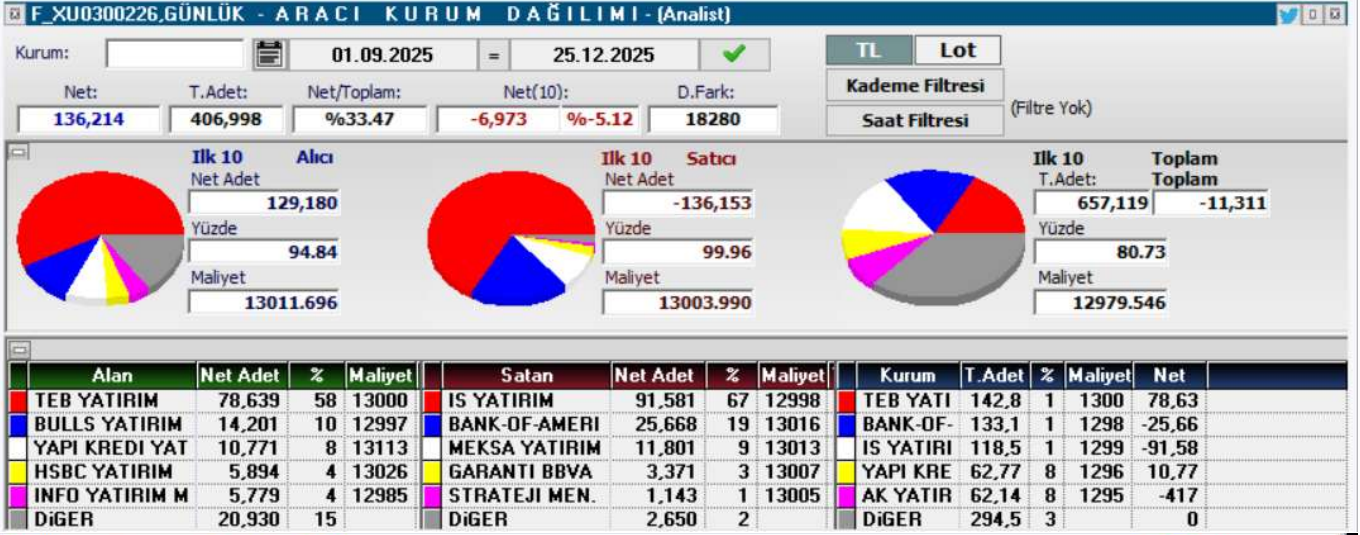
F_XU0300226,GÜNLÜK - ARACI KURUM DAĞILIMI - (Analist)

Kurum: 01.09.2025 = 25.12.2025

TL Lot

Kademe Filtresi

Saat Filtresi

(Filtre Yok)

| Net: | T.Adet: | Net/Toplam: | Net(10): | | D.Fark: |
|---|---|---|---|---|---|
| 136,214 | 406,998 | %33.47 | -6,973 | %-5.12 | 18280 |

Ilk 10 Alıcı
Net Adet
129,180
Yüzde
94.84
Maliyet
13011.696

Ilk 10 Satıcı
Net Adet
-136,153
Yüzde
99.96
Maliyet
13003.990

Ilk 10 Toplam
T.Adet: Toplam
657,119 -11,311
Yüzde
80.73
Maliyet
12979.546

| Alan | Net Adet | % | Maliyet |
|---|---|---|---|
| TEB YATIRIM | 78,639 | 58 | 13000 |
| BULLS YATIRIM | 14,201 | 10 | 12997 |
| YAPI KREDI YAT | 10,771 | 8 | 13113 |
| HSBC YATIRIM | 5,894 | 4 | 13026 |
| INFO YATIRIM M | 5,779 | 4 | 12985 |
| DiGER | 20,930 | 15 | |

| Satan | Net Adet | % | Maliyet |
|---|---|---|---|
| IS YATIRIM | 91,581 | 67 | 12998 |
| BANK-OF-AMERI | 25,668 | 19 | 13016 |
| MEKSA YATIRIM | 11,801 | 9 | 13013 |
| GARANTI BBVA | 3,371 | 3 | 13007 |
| STRATEJI MEN. | 1,143 | 1 | 13005 |
| DiGER | 2,650 | 2 | |

| Kurum | T.Adet | % | Maliyet | Net |
|---|---|---|---|---|
| TEB YATI | 142,8 | 1 | 1300 | 78,63 |
| BANK-OF- | 133,1 | 1 | 1298 | -25,66 |
| IS YATIRI | 118,5 | 1 | 1299 | -91,58 |
| YAPI KRE | 62,77 | 8 | 1296 | 10,77 |
| AK YATIR | 62,14 | 8 | 1295 | -417 |
| DiGER | 294,5 | 3 | | 0 |